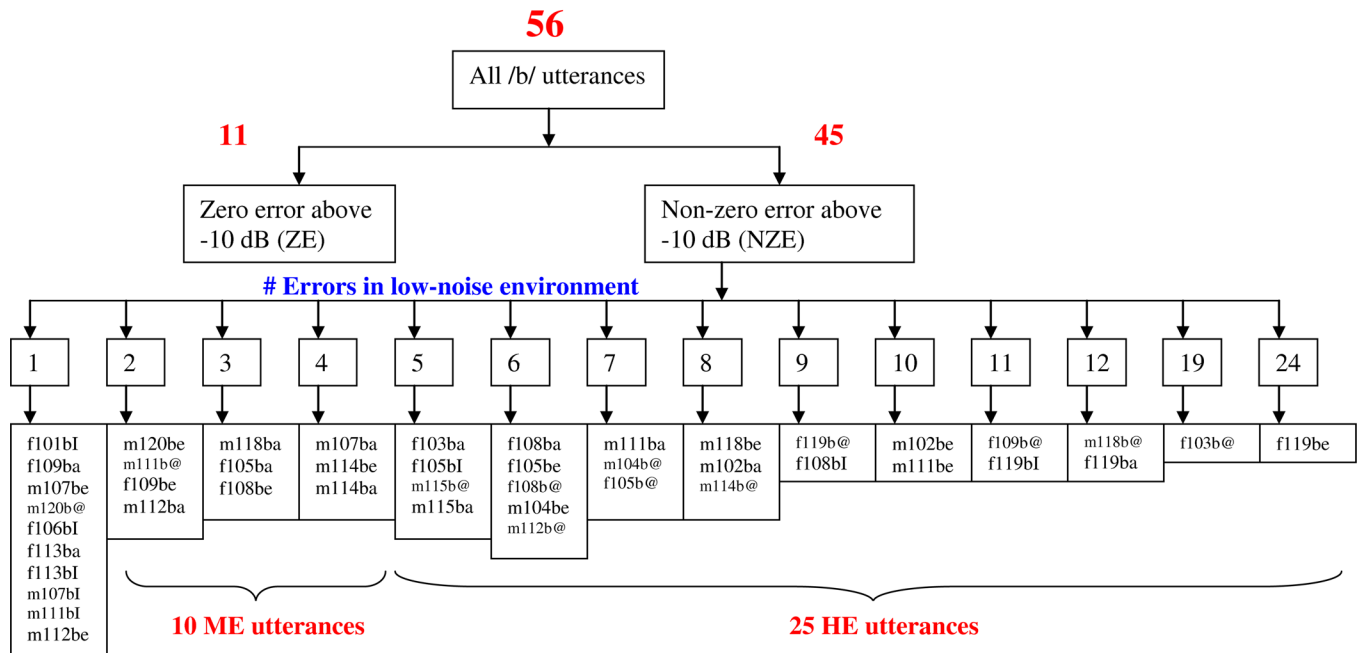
56

All /b/ utterances

11

45

Zero error above -10 dB (ZE)

Non-zero error above -10 dB (NZE)

# Errors in low-noise environment

1

2

3

4

5

6

7

8

9

10

11

12

19

24

f101bI
f109ba
m107be
m120b@
f106bI
f113ba
f113bI
m107bI
m111bI
m112be

m120be
m111b@
f109be
m112ba

m118ba
f105ba
f108be

m107ba
m114be
m114ba

f103ba
f105bI
m115b@
m115ba

f108ba
f105be
f108b@
m104be
m112b@

m111ba
m104b@
f105b@

m118be
m102ba
m114b@

f119b@
f108bI

m102be
m111be

f109b@
f119bI

m118b@
f119ba

f103b@

f119be

10 ME utterances

25 HE utterances